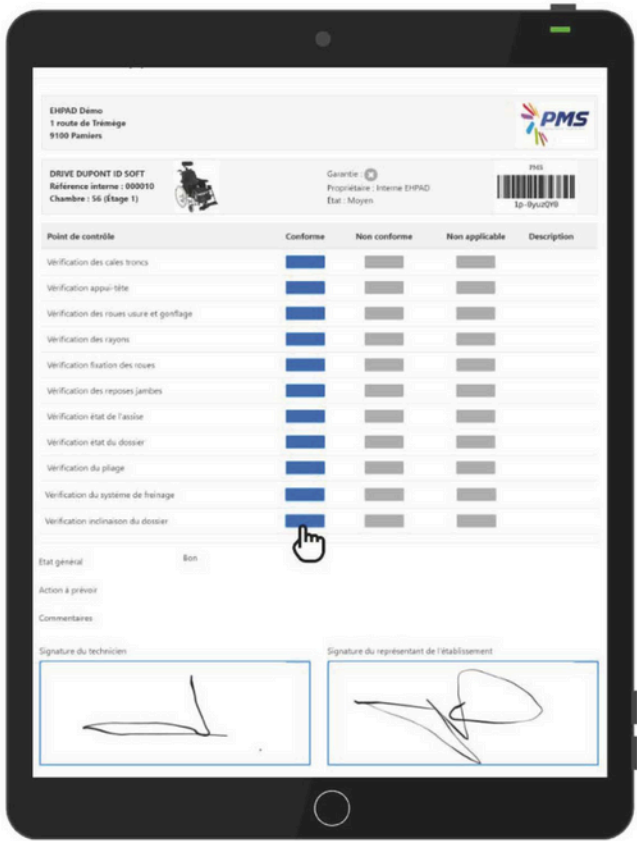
EHPAD Démo
1 route de Trémège
9100 Pamiers

PMS

DRIVE DUPONT ID SOFT
Référence interne : 000010
Chambre : 56 (Étage 1)

Garantie :
Propriétaire : Interne EHPAD
État : Moyen

PMS
1p-0yuzQY0

| Point de contrôle | Conforme | Non conforme | Non applicable | Description |
|---|---|---|---|---|
| Vérification des cales troncs | | | | |
| Vérification appui-tête | | | | |
| Vérification des roues usure et gonflage | | | | |
| Vérification des rayons | | | | |
| Vérification fixation des roues | | | | |
| Vérification des reposes jambes | | | | |
| Vérification état de l'assise | | | | |
| Vérification état du dossier | | | | |
| Vérification du pliage | | | | |
| Vérification du système de freinage | | | | |
| Vérification inclinaison du dossier | | | | |

Etat général Bon

Action à prévoir

Commentaires

Signature du technicien

Signature du représentant de l'établissement